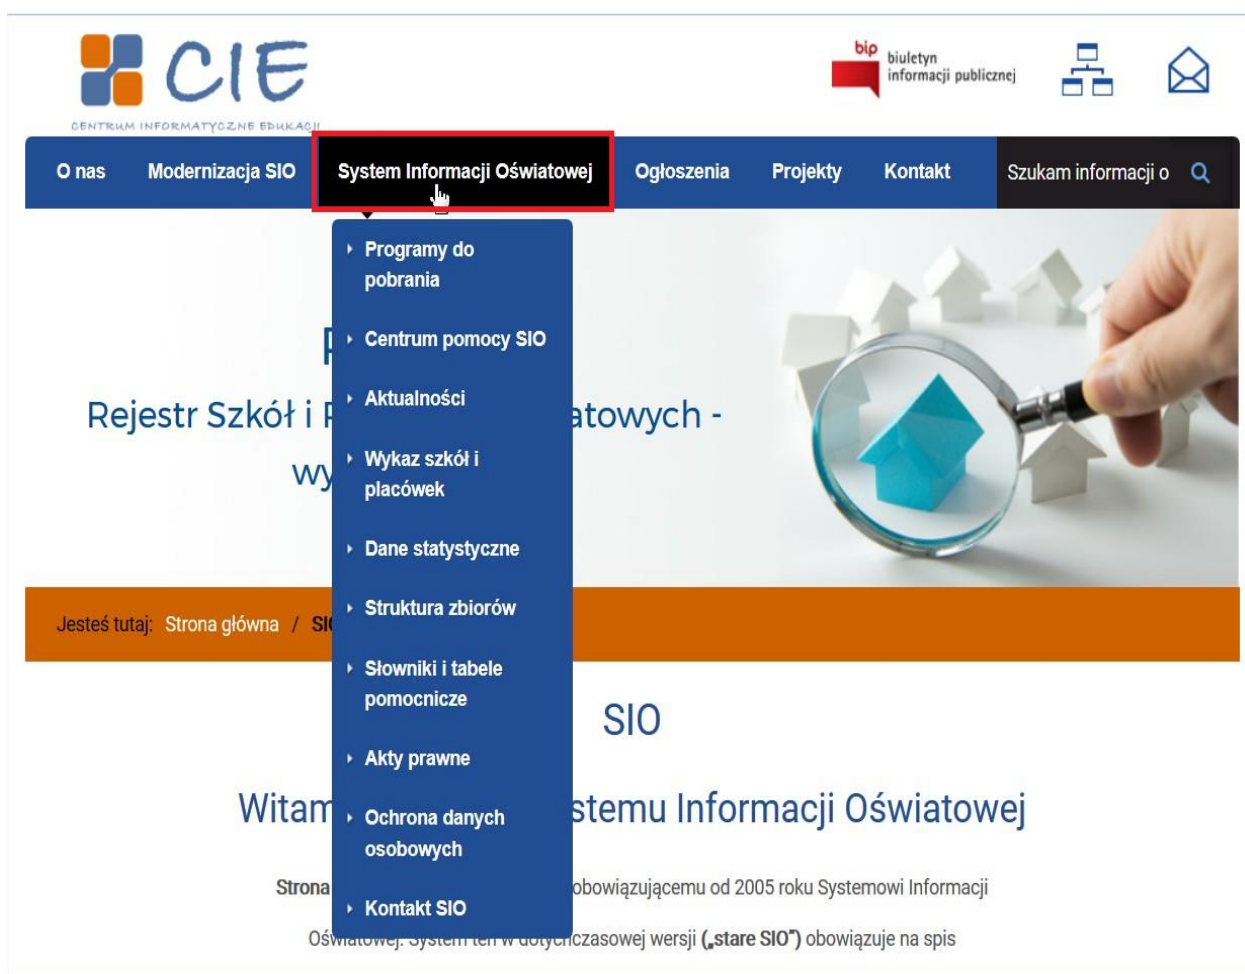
CIE
CENTRUM INFORMATYCZNE EDUKACJI

bip biuletyn informacji publicznej

O nas Modernizacja SIO System Informacji Oświatowej Ogłoszenia Projekty Kontakt Szukam informacji o

Programy do pobrania
Centrum pomocy SIO
Aktualności
Wykaz szkół i placówek
Dane statystyczne
Struktura zbiorów
Słowniki i tabele pomocnicze
Akty prawne
Ochrona danych osobowych
Kontakt SIO

R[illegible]
Rejestr Szkół i P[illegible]atowych -
wy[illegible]

Jesteś tutaj: Strona główna / SI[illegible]

SIO

Witam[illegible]stemu Informacji Oświatowej

Strona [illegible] obowiązującemu od 2005 roku Systemowi Informacji Oświatowej. System ten w dotychczasowej wersji („stare SIO") obowiązuje na spis